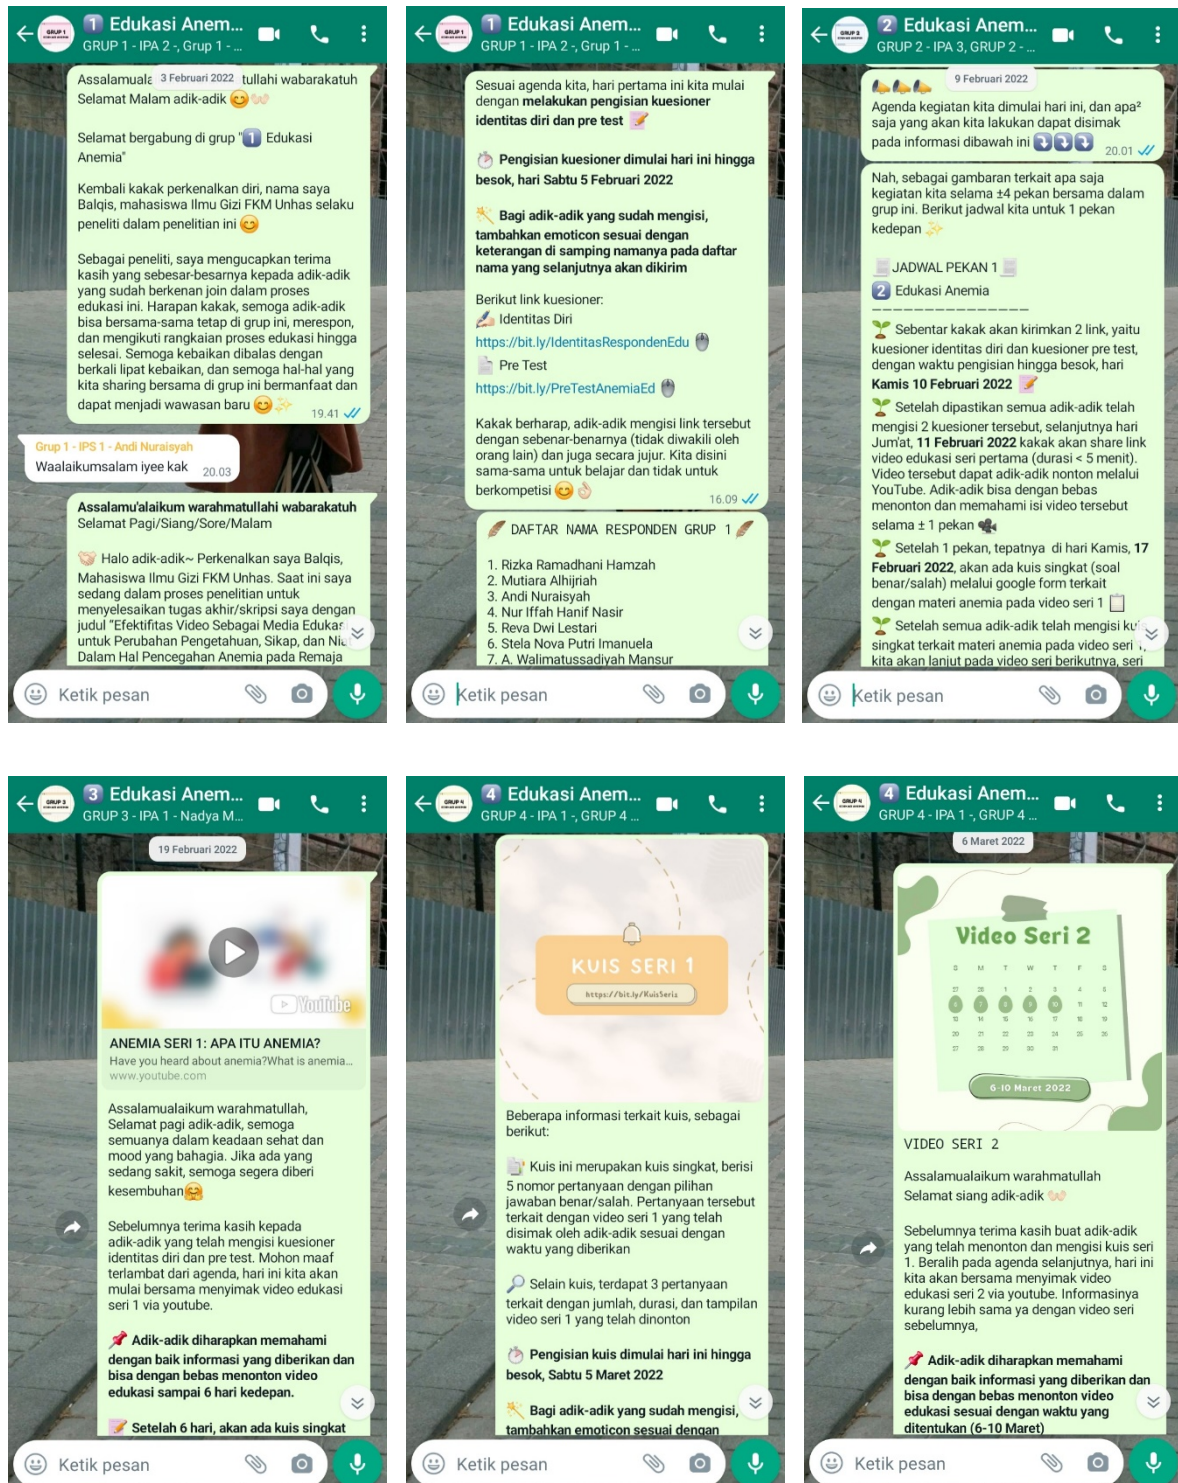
1️⃣ Edukasi Anem...
GRUP 1 - IPA 2 -, Grup 1 - ...

3 Februari 2022

Assalamualaikum warahmatullahi wabarakatuh
Selamat Malam adik-adik 😊

Selamat bergabung di grup "1️⃣ Edukasi Anemia"

Kembali kakak perkenalkan diri, nama saya Balqis, mahasiswa Ilmu Gizi FKM Unhas selaku peneliti dalam penelitian ini 😊

Sebagai peneliti, saya mengucapkan terima kasih yang sebesar-besarnya kepada adik-adik yang sudah berkenan join dalam proses edukasi ini. Harapan kakak, semoga adik-adik bisa bersama-sama tetap di grup ini, merespon, dan mengikuti rangkaian proses edukasi hingga selesai. Semoga kebaikan dibalas dengan berkali lipat kebaikan, dan semoga hal-hal yang kita sharing bersama di grup ini bermanfaat dan dapat menjadi wawasan baru 😊 19.41

Grup 1 - IPS 1 - Andi Nuraisyah
Waalaikumsalam iyee kak 20.03

Assalamu'alaikum warahmatullahi wabarakatuh
Selamat Pagi/Siang/Sore/Malam

Halo adik-adik~ Perkenalkan saya Balqis, Mahasiswa Ilmu Gizi FKM Unhas. Saat ini saya sedang dalam proses penelitian untuk menyelesaikan tugas akhir/skripsi saya dengan judul "Efektifitas Video Sebagai Media Edukasi untuk Perubahan Pengetahuan, Sikap, dan Niat Dalam Hal Pencegahan Anemia pada Remaja

Ketik pesan

1️⃣ Edukasi Anem...
GRUP 1 - IPA 2 -, Grup 1 - ...

Sesuai agenda kita, hari pertama ini kita mulai dengan melakukan pengisian kuesioner identitas diri dan pre test 📝

⏱ Pengisian kuesioner dimulai hari ini hingga besok, hari Sabtu 5 Februari 2022

Bagi adik-adik yang sudah mengisi, tambahkan emoticon sesuai dengan keterangan di samping namanya pada daftar nama yang selanjutnya akan dikirim

Berikut link kuesioner:
Identitas Diri
https://bit.ly/IdentitasRespondenEdu
Pre Test
https://bit.ly/PreTestAnemiaEd

Kakak berharap, adik-adik mengisi link tersebut dengan sebenar-benarnya (tidak diwakili oleh orang lain) dan juga secara jujur. Kita disini sama-sama untuk belajar dan tidak untuk berkompetisi 😊 16.09

DAFTAR NAMA RESPONDEN GRUP 1

1. Rizka Ramadhani Hamzah
2. Mutiara Alhijriah
3. Andi Nuraisyah
4. Nur Iffah Hanif Nasir
5. Reva Dwi Lestari
6. Stela Nova Putri Imanuela
7. A. Walimatussadiyah Mansur

Ketik pesan

2️⃣ Edukasi Anem...
GRUP 2 - IPA 3, GRUP 2 - ...

9 Februari 2022

Agenda kegiatan kita dimulai hari ini, dan apa² saja yang akan kita lakukan dapat disimak pada informasi dibawah ini ⤵️⤵️⤵️ 20.01

Nah, sebagai gambaran terkait apa saja kegiatan kita selama ±4 pekan bersama dalam grup ini. Berikut jadwal kita untuk 1 pekan kedepan ✨

JADWAL PEKAN 1
2️⃣ Edukasi Anemia
----------------------------
Sebentar kakak akan kirimkan 2 link, yaitu kuesioner identitas diri dan kuesioner pre test, dengan waktu pengisian hingga besok, hari Kamis 10 Februari 2022 📝
Setelah dipastikan semua adik-adik telah mengisi 2 kuesioner tersebut, selanjutnya hari Jum'at, 11 Februari 2022 kakak akan share link video edukasi seri pertama (durasi < 5 menit). Video tersebut dapat adik-adik nonton melalui YouTube. Adik-adik bisa dengan bebas menonton dan memahami isi video tersebut selama ± 1 pekan
Setelah 1 pekan, tepatnya di hari Kamis, 17 Februari 2022, akan ada kuis singkat (soal benar/salah) melalui google form terkait dengan materi anemia pada video seri 1
Setelah semua adik-adik telah mengisi ku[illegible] singkat terkait materi anemia pada video seri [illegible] kita akan lanjut pada video seri berikutnya, seri

Ketik pesan

3️⃣ Edukasi Anem...
GRUP 3 - IPA 1 - Nadya M...

19 Februari 2022

YouTube
ANEMIA SERI 1: APA ITU ANEMIA?
Have you heard about anemia?What is anemia...
www.youtube.com

Assalamualaikum warahmatullah,
Selamat pagi adik-adik, semoga semuanya dalam keadaan sehat dan mood yang bahagia. Jika ada yang sedang sakit, semoga segera diberi kesembuhan🤗

Sebelumnya terima kasih kepada adik-adik yang telah mengisi kuesioner identitas diri dan pre test. Mohon maaf terlambat dari agenda, hari ini kita akan mulai bersama menyimak video edukasi seri 1 via youtube.

📌 Adik-adik diharapkan memahami dengan baik informasi yang diberikan dan bisa dengan bebas menonton video edukasi sampai 6 hari kedepan.

📝 Setelah 6 hari, akan ada kuis singkat

Ketik pesan

4️⃣ Edukasi Anem...
GRUP 4 - IPA 1 -, GRUP 4 ...

KUIS SERI 1
https://bit.ly/KuisSeri1

Beberapa informasi terkait kuis, sebagai berikut:

Kuis ini merupakan kuis singkat, berisi 5 nomor pertanyaan dengan pilihan jawaban benar/salah. Pertanyaan tersebut terkait dengan video seri 1 yang telah disimak oleh adik-adik sesuai dengan waktu yang diberikan

🔎 Selain kuis, terdapat 3 pertanyaan terkait dengan jumlah, durasi, dan tampilan video seri 1 yang telah dinonton

⏱ Pengisian kuis dimulai hari ini hingga besok, Sabtu 5 Maret 2022

Bagi adik-adik yang sudah mengisi, tambahkan emoticon sesuai dengan

Ketik pesan

4️⃣ Edukasi Anem...
GRUP 4 - IPA 1 -, GRUP 4 ...

6 Maret 2022

Video Seri 2
S M T W T F S
6-10 Maret 2022

VIDEO SERI 2

Assalamualaikum warahmatullah
Selamat siang adik-adik

Sebelumnya terima kasih buat adik-adik yang telah menonton dan mengisi kuis seri 1. Beralih pada agenda selanjutnya, hari ini kita akan bersama menyimak video edukasi seri 2 via youtube. Informasinya kurang lebih sama ya dengan video seri sebelumnya,

📌 Adik-adik diharapkan memahami dengan baik informasi yang diberikan dan bisa dengan bebas menonton video edukasi sesuai dengan waktu yang ditentukan (6-10 Maret)

Ketik pesan